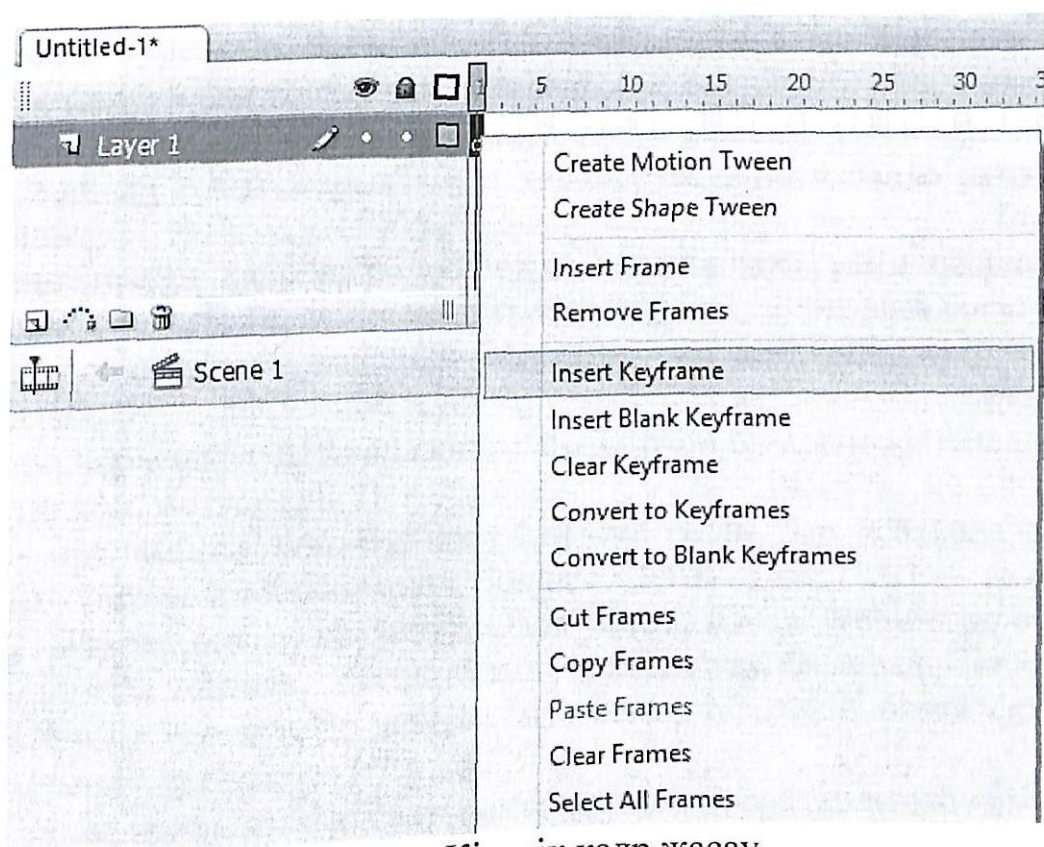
Untitled-1*

1 5 10 15 20 25 30

Layer 1

Scene 1

Create Motion Tween
Create Shape Tween
Insert Frame
Remove Frames
Insert Keyframe
Insert Blank Keyframe
Clear Keyframe
Convert to Keyframes
Convert to Blank Keyframes
Cut Frames
Copy Frames
Paste Frames
Clear Frames
Select All Frames

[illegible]